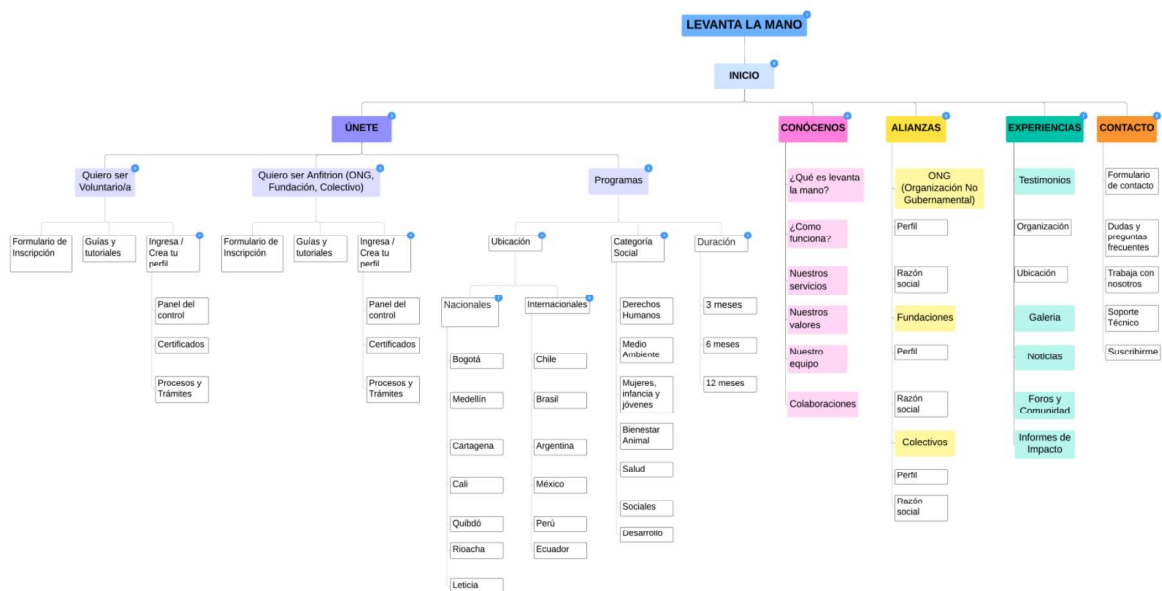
LEVANTA LA MANO

INICIO

ÚNETE

Quiero ser Voluntario/a

Formulario de Inscripción

Guías y tutoriales

Ingresa / Crea tu perfil

Panel del control

Certificados

Procesos y Trámites

Quiero ser Anfitrion (ONG, Fundación, Colectivo)

Formulario de Inscripción

Guías y tutoriales

Ingresa / Crea tu perfil

Panel del control

Certificados

Procesos y Trámites

Programas

Ubicación

Nacionales

Bogotá

Medellín

Cartagena

Cali

Quibdó

Rioacha

Leticia

Internacionales

Chile

Brasil

Argentina

México

Perú

Ecuador

Categoría Social

Derechos Humanos

Medio Ambiente

Mujeres, infancia y jóvenes

Bienestar Animal

Salud

Sociales

Desarrollo

Duración

3 meses

6 meses

12 meses

CONÓCENOS

¿Qué es levanta la mano?

¿Como funciona?

Nuestros servicios

Nuestros valores

Nuestro equipo

Colaboraciones

ALIANZAS

ONG (Organización No Gubernamental)

Perfil

Razón social

Fundaciones

Perfil

Razón social

Colectivos

Perfil

Razón social

EXPERIENCIAS

Testimonios

Organización

Ubicación

Galeria

Noticias

Foros y Comunidad

Informes de Impacto

CONTACTO

Formulario de contacto

Dudas y preguntas frecuentes

Trabaja con nosotros

Soporte Técnico

Suscribirme